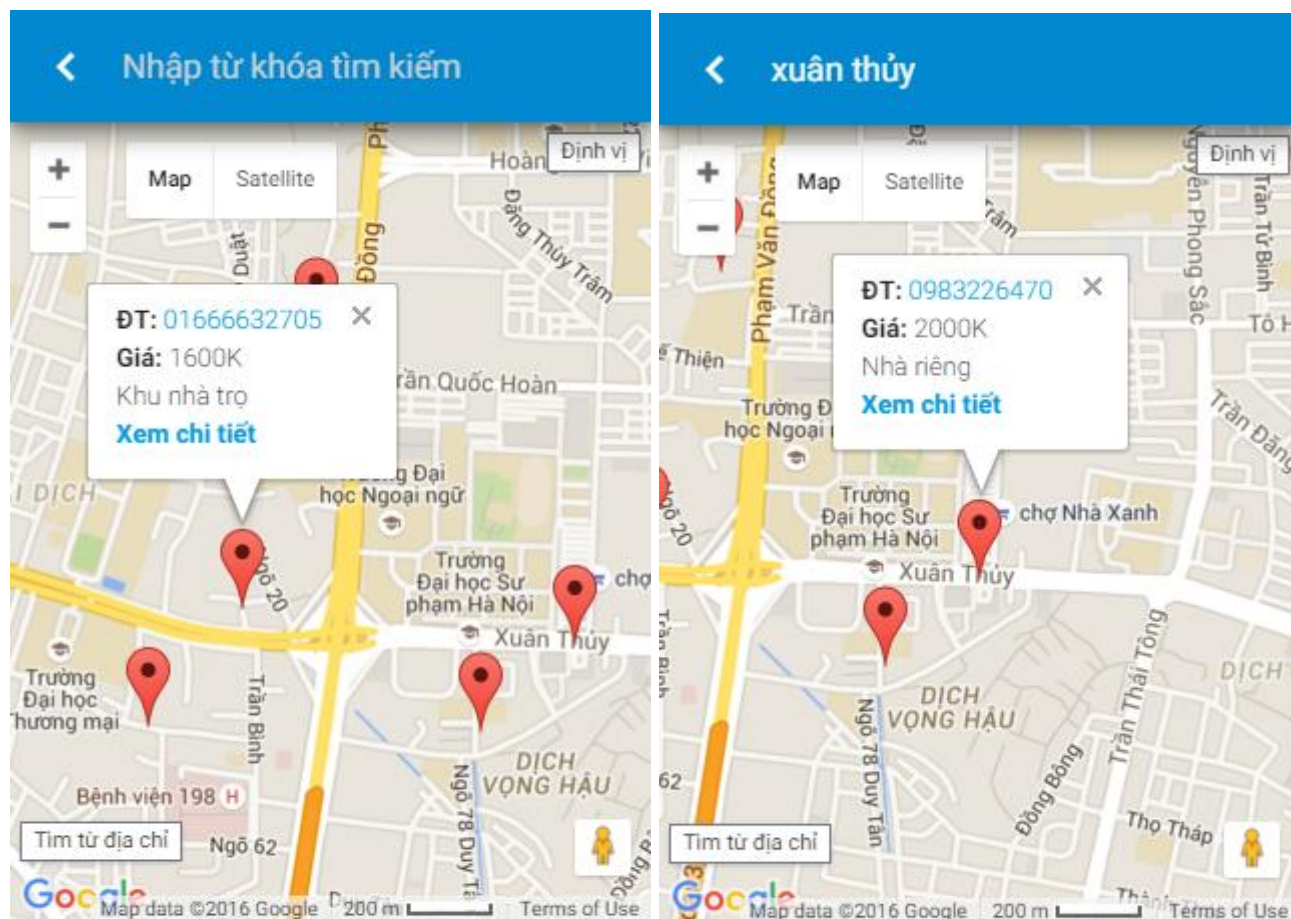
Nhập từ khóa tìm kiếm

+
−
Map
Satellite
Định vị

ĐT: 01666632705
Giá: 1600K
Khu nhà trọ
Xem chi tiết

Hoàn
Đặng Thùy Trâm
Duật
Đồng
Trần Quốc Hoàn
Đại học Ngoại ngữ
DỊCH
Ngõ 20
Trường Đại học Sư phạm Hà Nội
chợ
Xuân Thủy
Trường Đại học Thương mại
Trần Bình
DỊCH VỌNG HẬU
Ngõ 78 Duy Tân
Bệnh viện 198
Ngõ 62
Tìm từ địa chỉ
Google
Map data ©2016 Google
200 m
Terms of Use

xuân thủy

+
−
Map
Satellite
Định vị

ĐT: 0983226470
Giá: 2000K
Nhà riêng
Xem chi tiết

Phạm Văn Đồng
Nguyễn Phong Sắc
Trần Tử Bình
Tô H
Trần
Thiện
Trường Đ học Ngoại
Trần Đăng
Trường Đại học Sư phạm Hà Nội
chợ Nhà Xanh
Ngõ 20
Xuân Thủy
Trần Thái Tông
DỊCH
DỊCH VỌNG HẬU
Ngõ 78 Duy Tân
Đồng Bông
62
Thọ Tháp
Tìm từ địa chỉ
Google
Map data ©2016 Google
200 m
Terms of Use